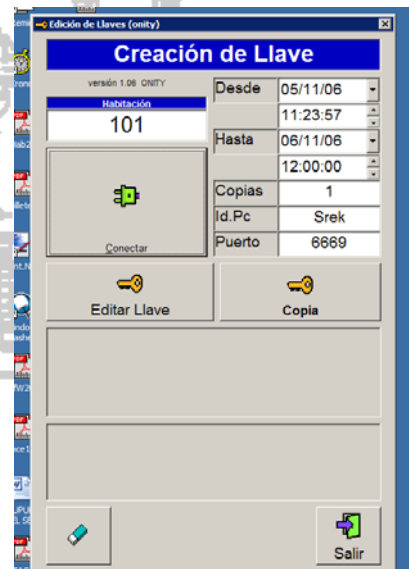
Edición de Llaves (onity)

Creación de Llave

versión 1.06 ONITY

Habitación

101

Conectar

Desde 05/11/06

11:23:57

Hasta 06/11/06

12:00:00

Copias 1

Id.Pc Srek

Puerto 6669

Editar Llave

Copia

Salir